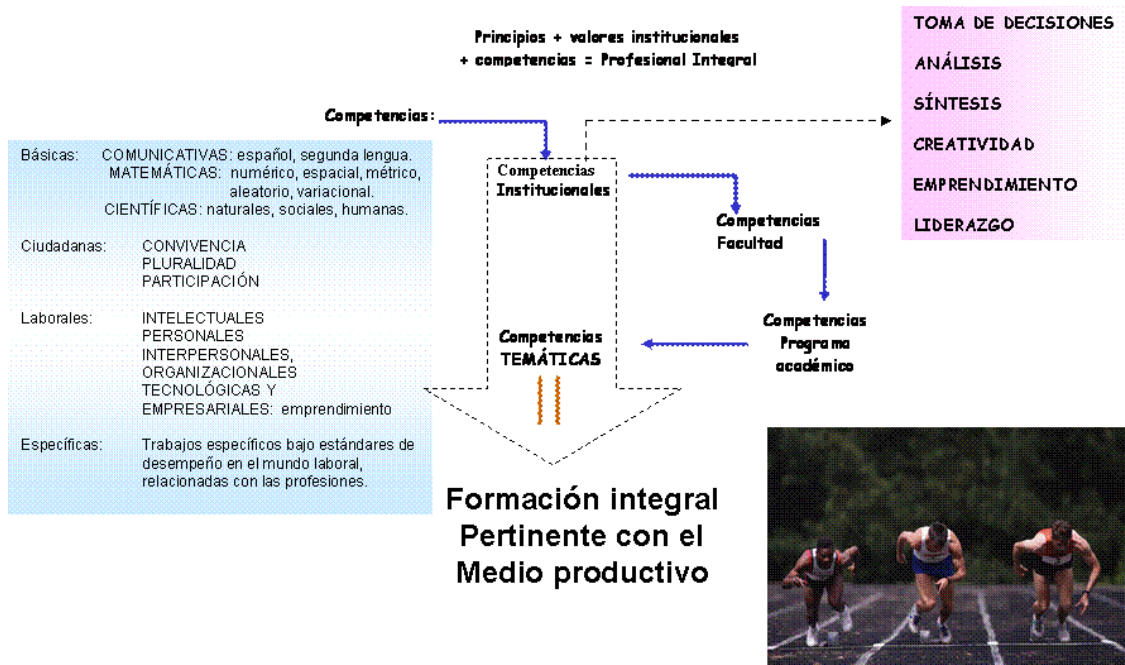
Principios + valores institucionales + competencias = Profesional Integral

TOMA DE DECISIONES
ANÁLISIS
SÍNTESIS
CREATIVIDAD
EMPRENDIMIENTO
LIDERAZGO

Competencias:

Competencias Institucionales

Competencias Facultad

Competencias Programa académico

Competencias TEMÁTICAS

Básicas: COMUNICATIVAS: español, segunda lengua.
MATEMÁTICAS: numérico, espacial, métrico, aleatorio, variacional.
CIENTÍFICAS: naturales, sociales, humanas.

Ciudadanas: CONVIVENCIA
PLURALIDAD
PARTICIPACIÓN

Laborales: INTELECTUALES
PERSONALES
INTERPERSONALES,
ORGANIZACIONALES
TECNOLÓGICAS Y
EMPRESARIALES: emprendimiento

Específicas: Trabajos específicos bajo estándares de desempeño en el mundo laboral, relacionadas con las profesiones.

Formación integral
Pertinente con el
Medio productivo